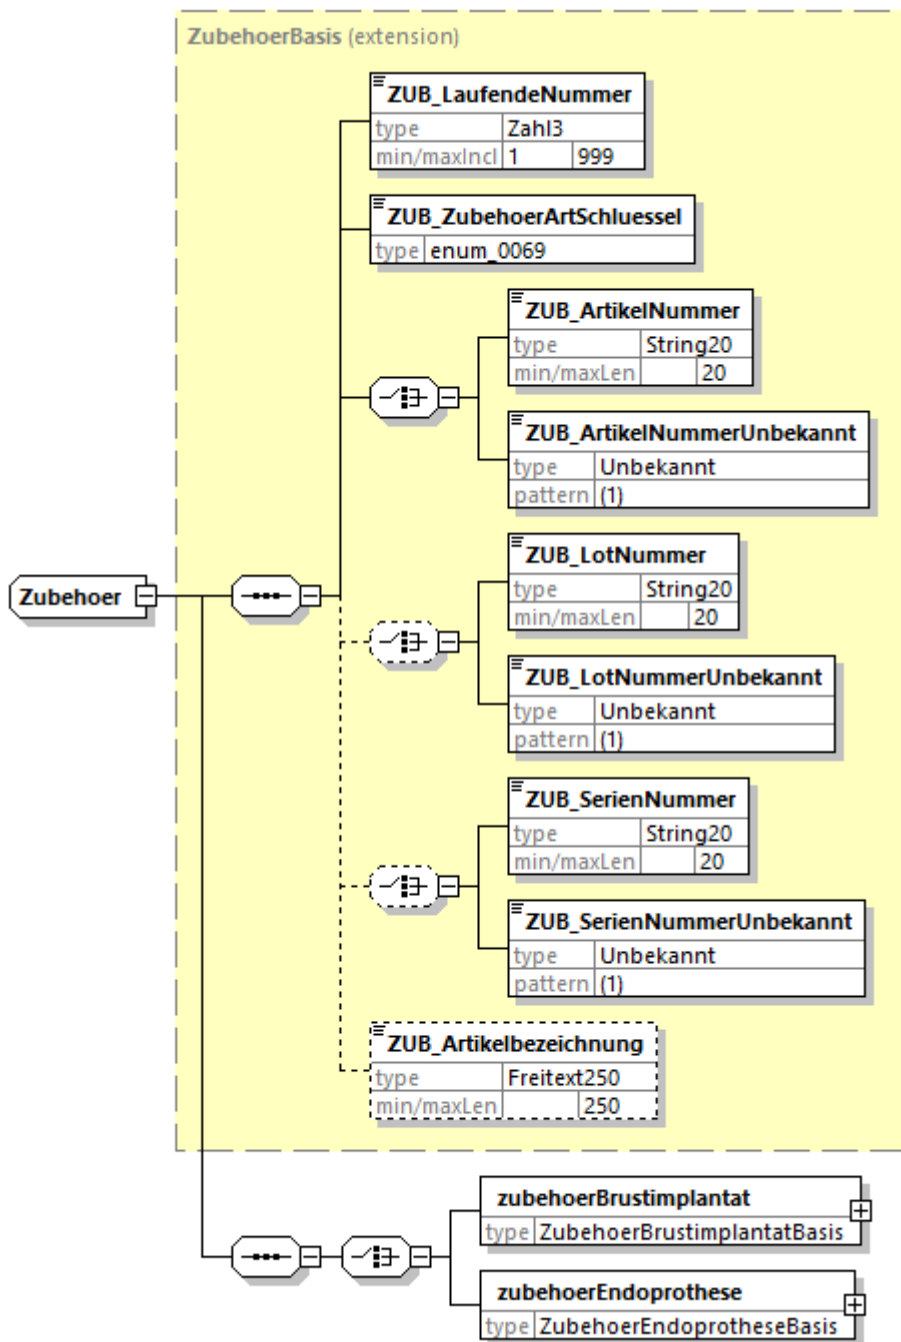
ZubehoerBasis (extension)

ZUB_LaufendeNummer
| type | Zahl3 | |
|---|---|---|
| min/maxIncl | 1 | 999 |

ZUB_ZubehoerArtSchluessel
| type | enum_0069 |
|---|---|

ZUB_ArtikelNummer
| type | String20 | |
|---|---|---|
| min/maxLen | | 20 |

ZUB_ArtikelNummerUnbekannt
| type | Unbekannt |
|---|---|
| pattern | (1) |

Zubehoer

ZUB_LotNummer
| type | String20 | |
|---|---|---|
| min/maxLen | | 20 |

ZUB_LotNummerUnbekannt
| type | Unbekannt |
|---|---|
| pattern | (1) |

ZUB_SerienNummer
| type | String20 | |
|---|---|---|
| min/maxLen | | 20 |

ZUB_SerienNummerUnbekannt
| type | Unbekannt |
|---|---|
| pattern | (1) |

ZUB_Artikelbezeichnung
| type | Freitext250 | |
|---|---|---|
| min/maxLen | | 250 |

zubehoerBrustimplantat
| type | ZubehoerBrustimplantatBasis |
|---|---|

zubehoerEndoprothese
| type | ZubehoerEndoprotheseBasis |
|---|---|